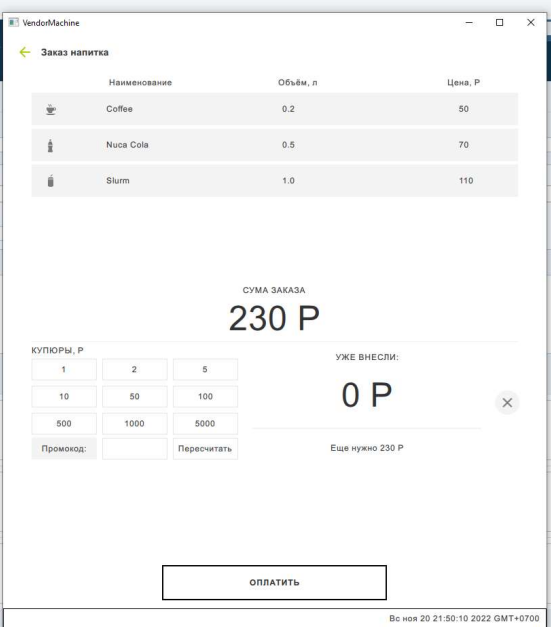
VendorMachine

Заказ напитка

| Наименование | Объём, л | Цена, Р |
|---|---|---|
| Coffee | 0.2 | 50 |
| Nuca Cola | 0.5 | 70 |
| Slurm | 1.0 | 110 |

СУМА ЗАКАЗА

230 Р

КУПЮРЫ, Р

| 1 | 2 | 5 |
|---|---|---|
| 10 | 50 | 100 |
| 500 | 1000 | 5000 |
| Промокод: | | Пересчитать |

УЖЕ ВНЕСЛИ:

0 Р

Еще нужно 230 Р

ОПЛАТИТЬ

Вс ноя 20 21:50:10 2022 GMT+0700